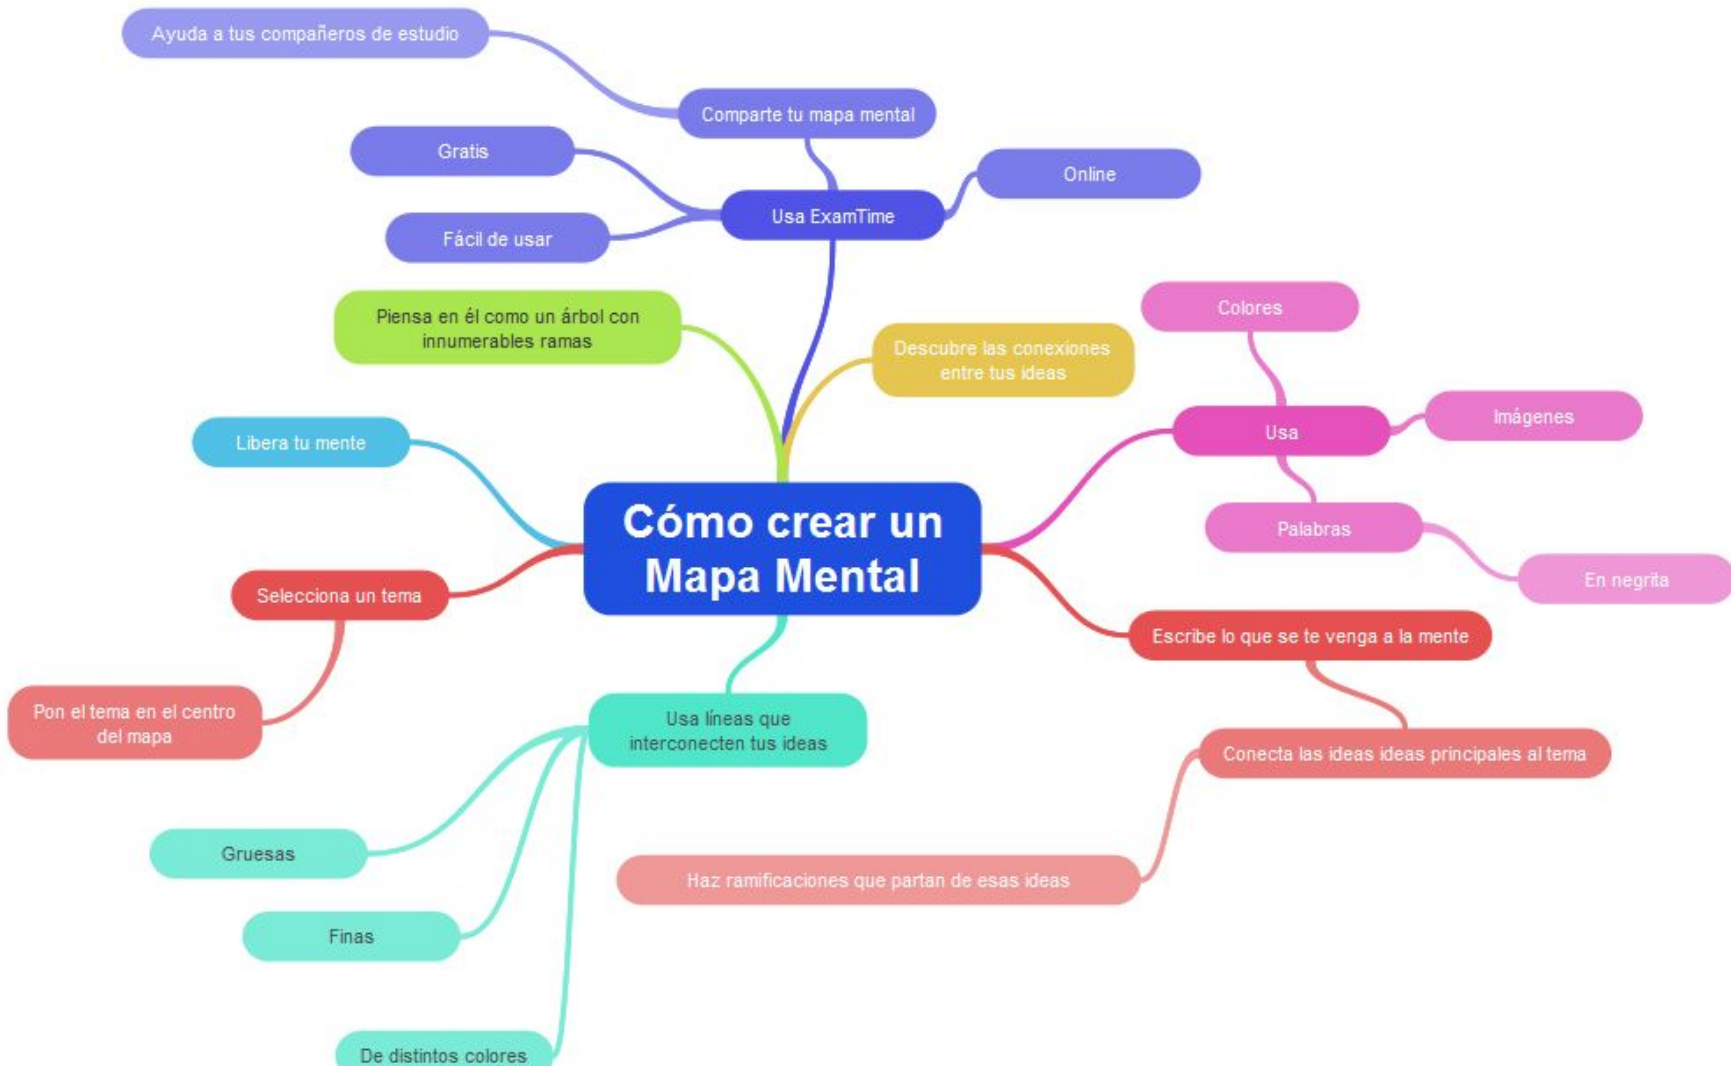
Cómo crear un Mapa Mental

Ayuda a tus compañeros de estudio

Comparte tu mapa mental

Gratis

Online

Usa ExamTime

Fácil de usar

Piensa en él como un árbol con innumerables ramas

Colores

Descubre las conexiones entre tus ideas

Usa

Imágenes

Libera tu mente

Palabras

En negrita

Selecciona un tema

Escribe lo que se te venga a la mente

Pon el tema en el centro del mapa

Usa líneas que interconecten tus ideas

Conecta las ideas ideas principales al tema

Gruesas

Haz ramificaciones que partan de esas ideas

Finas

De distintos colores